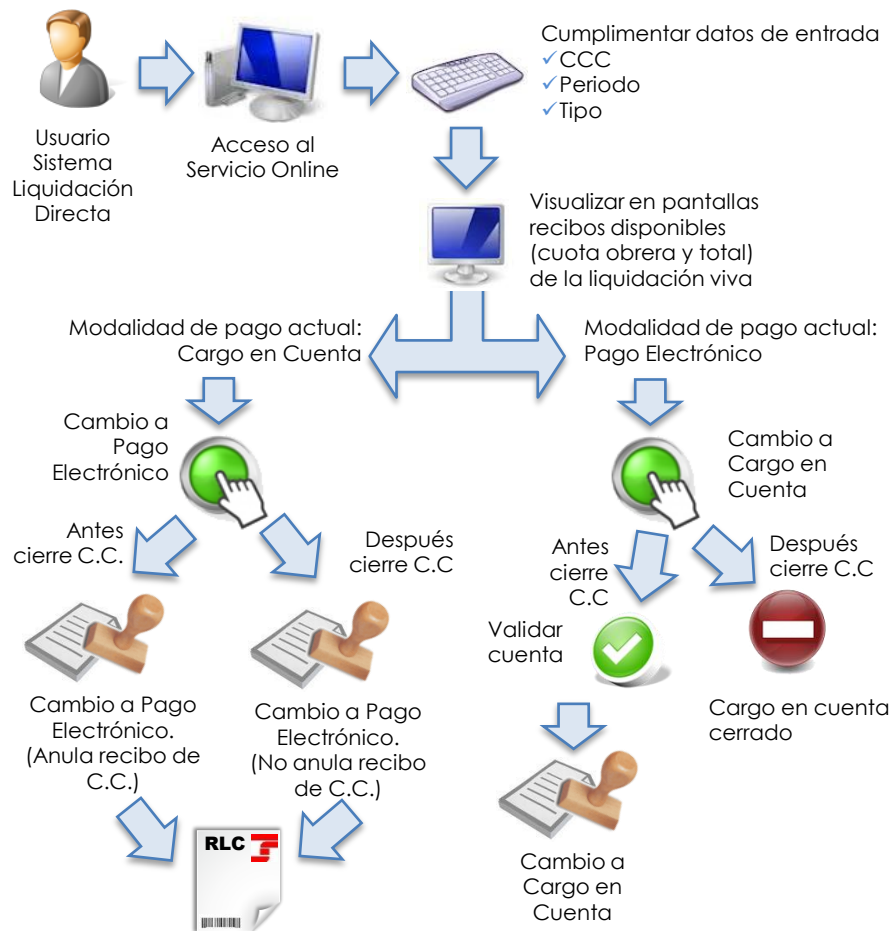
Usuario Sistema Liquidación Directa

Acceso al Servicio Online

Cumplimentar datos de entrada
✓CCC
✓Periodo
✓Tipo

Visualizar en pantallas recibos disponibles (cuota obrera y total) de la liquidación viva

Modalidad de pago actual: Cargo en Cuenta

Modalidad de pago actual: Pago Electrónico

Cambio a Pago Electrónico

Antes cierre C.C.

Después cierre C.C

Cambio a Pago Electrónico. (Anula recibo de C.C.)

Cambio a Pago Electrónico. (No anula recibo de C.C.)

RLC

Cambio a Cargo en Cuenta

Antes cierre C.C

Después cierre C.C

Validar cuenta

Cargo en cuenta cerrado

Cambio a Cargo en Cuenta